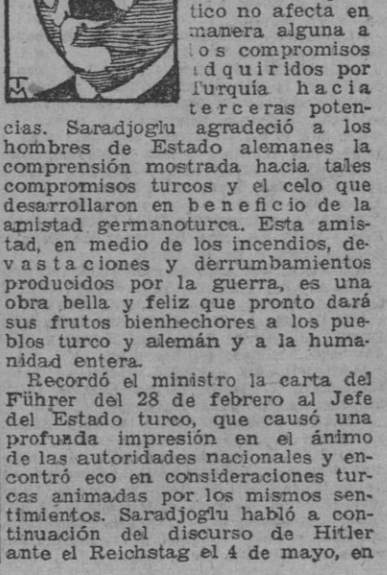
tico no afecta en manera alguna a los compromisos adquiridos por Turquía hacia terceras potencias. Saradjoglu agradeció a los hombres de Estado alemanes la comprensión mostrada hacia tales compromisos turcos y el celo que desarrollaron en beneficio de la amistad germanoturca. Esta amistad, en medio de los incendios, devastaciones y derrumbamientos producidos por la guerra, es una obra bella y feliz que pronto dará sus frutos bienhechores a los pueblos turco y alemán y a la humanidad entera.

Recordó el ministro la carta del Führer del 28 de febrero al Jefe del Estado turco, que causó una profunda impresión en el ánimo de las autoridades nacionales y encontró eco en consideraciones turcas animadas por los mismos sentimientos. Saradjoglu habló a continuación del discurso de Hitler ante el Reichstag el 4 de mayo, en